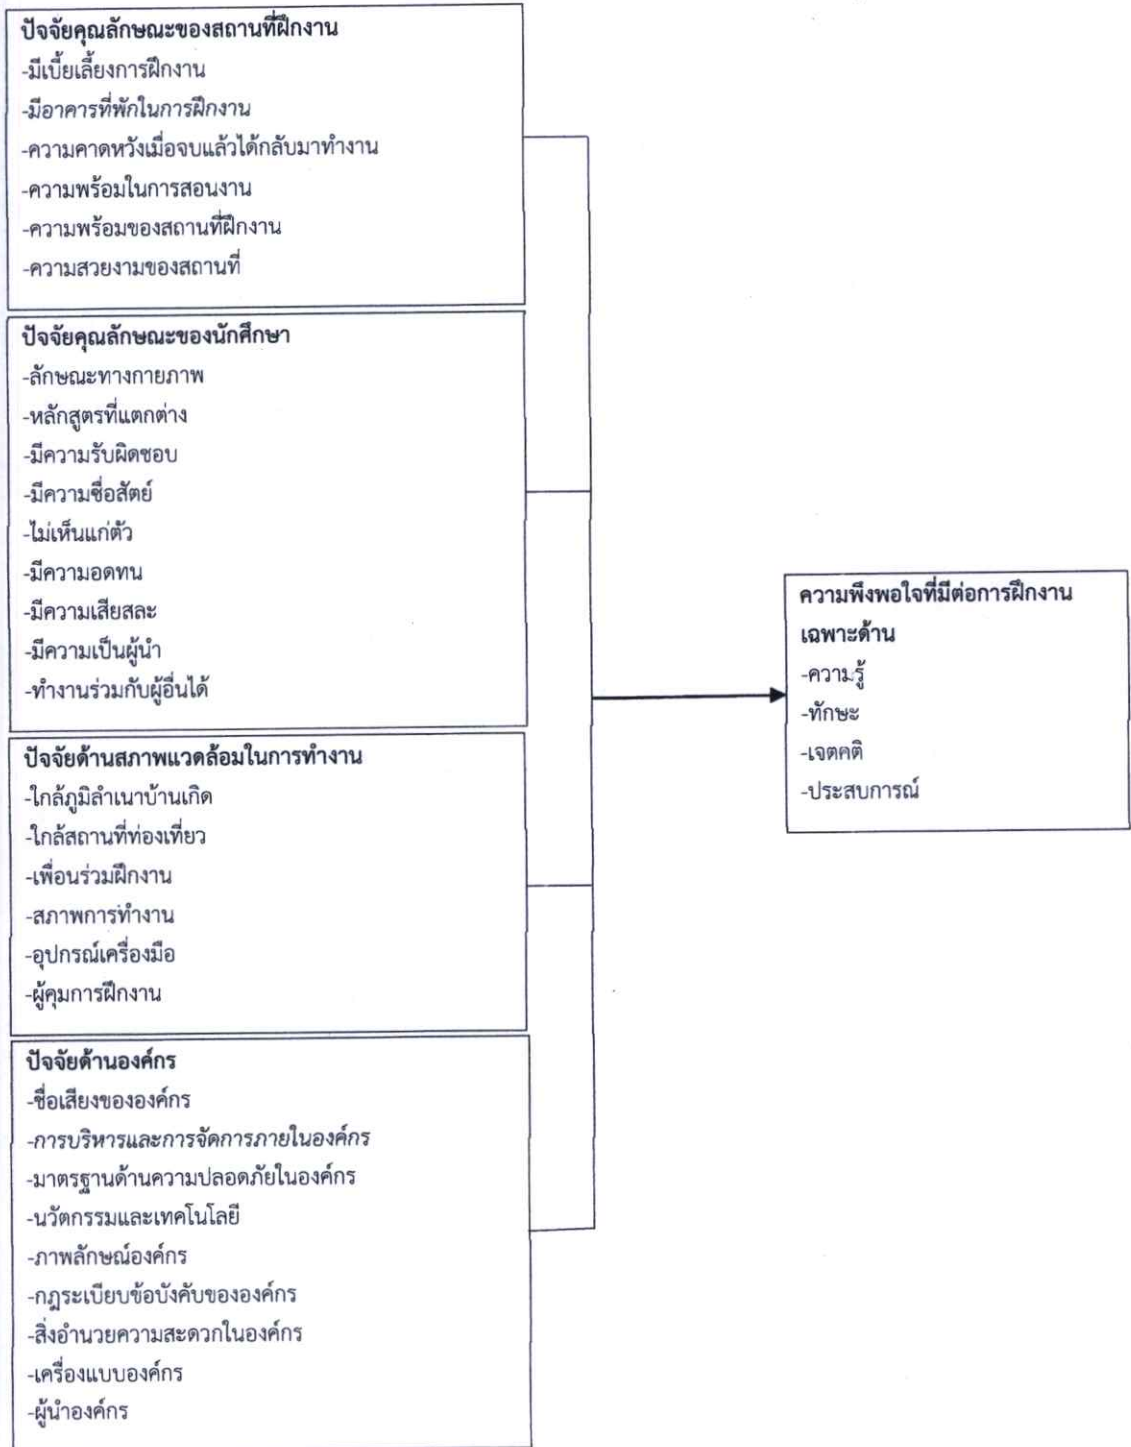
ปัจจัยคุณลักษณะของสถานที่ฝึกงาน
-มีเบี้ยเลี้ยงการฝึกงาน
-มีอาคารที่พักในการฝึกงาน
-ความคาดหวังเมื่อจบแล้วได้กลับมาทำงาน
-ความพร้อมในการสอนงาน
-ความพร้อมของสถานที่ฝึกงาน
-ความสวยงามของสถานที่

ปัจจัยคุณลักษณะของนักศึกษา
-ลักษณะทางกายภาพ
-หลักสูตรที่แตกต่าง
-มีความรับผิดชอบ
-มีความซื่อสัตย์
-ไม่เห็นแก่ตัว
-มีความอดทน
-มีความเสียสละ
-มีความเป็นผู้นำ
-ทำงานร่วมกับผู้อื่นได้

ปัจจัยด้านสภาพแวดล้อมในการทำงาน
-ใกล้ภูมิลำเนาบ้านเกิด
-ใกล้สถานที่ท่องเที่ยว
-เพื่อนร่วมฝึกงาน
-สภาพการทำงาน
-อุปกรณ์เครื่องมือ
-ผู้คุมการฝึกงาน

ปัจจัยด้านองค์กร
-ชื่อเสียงขององค์กร
-การบริหารและการจัดการภายในองค์กร
-มาตรฐานด้านความปลอดภัยในองค์กร
-นวัตกรรมและเทคโนโลยี
-ภาพลักษณ์องค์กร
-กฎระเบียบข้อบังคับขององค์กร
-สิ่งอำนวยความสะดวกในองค์กร
-เครื่องแบบองค์กร
-ผู้นำองค์กร

ความพึงพอใจที่มีต่อการฝึกงาน
เฉพาะด้าน
-ความรู้
-ทักษะ
-เจตคติ
-ประสบการณ์